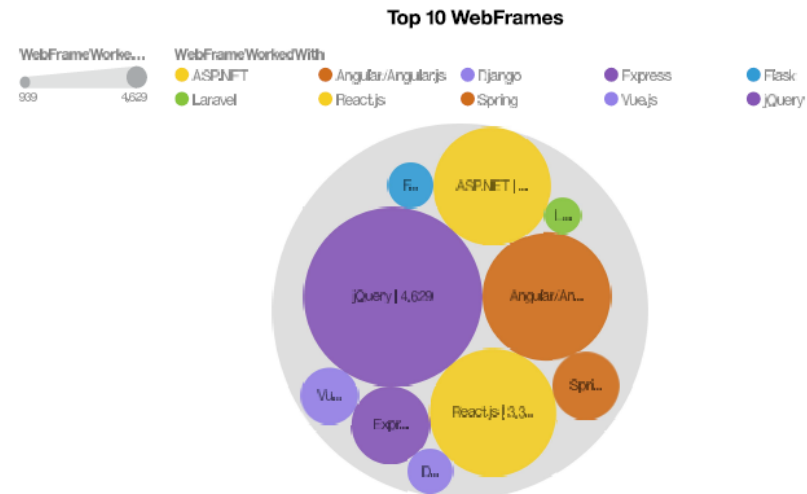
Top 10 WebFrames

WebFrameWorke...

939

4,629

WebFrameWorkedWith

ASP.NET

Angular/Angular.js

Django

Express

Flask

Laravel

React.js

Spring

Vue.js

jQuery

F...

ASP.NET | ...

L...

jQuery | 4,629

Angular/An...

Spri...

Vu...

Expr...

React.js | 3,3...

D...